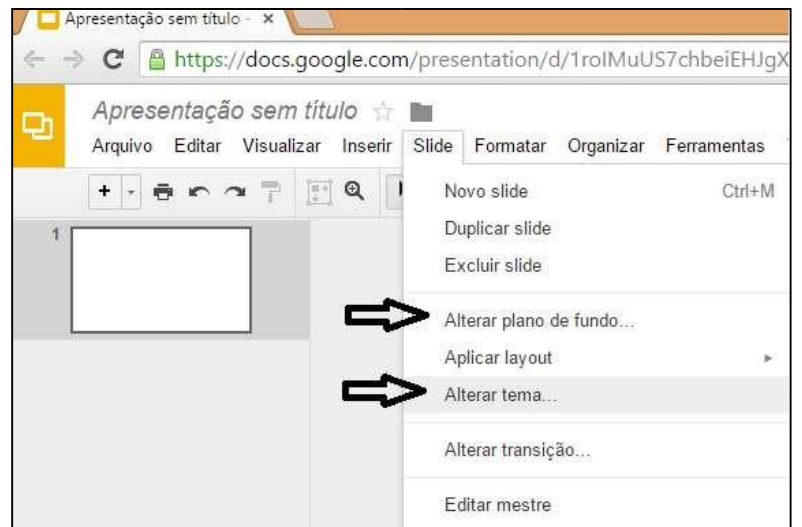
Apresentação sem título - ×

https://docs.google.com/presentation/d/1roIMuUS7chbeiEHJgX

Apresentação sem título

Arquivo Editar Visualizar Inserir Slide Formatar Organizar Ferramentas

1

Novo slide Ctrl+M

Duplicar slide

Excluir slide

Alterar plano de fundo...

Aplicar layout

Alterar tema...

Alterar transição...

Editar mestre